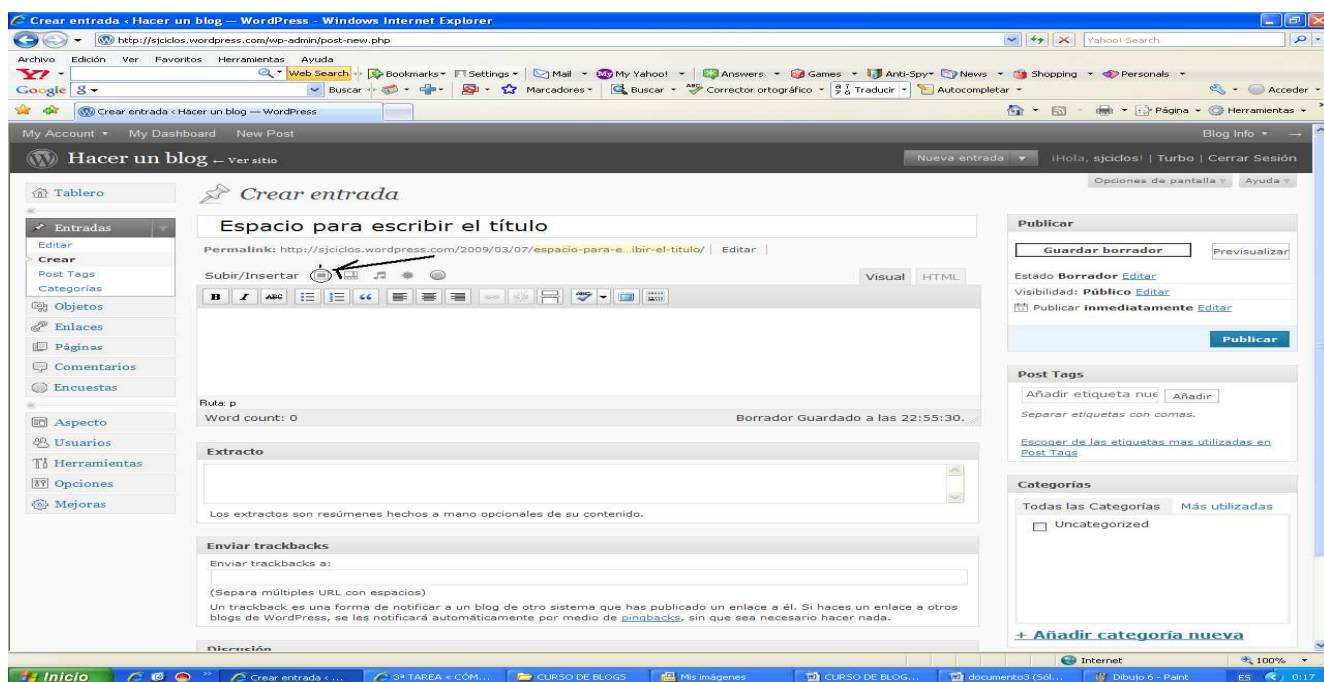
Crear entrada ‹ Hacer un blog — WordPress - Windows Internet Explorer

http://sjciclos.wordpress.com/wp-admin/post-new.php

Yahoo! Search

Archivo Edición Ver Favoritos Herramientas Ayuda

Web Search Bookmarks Settings Mail My Yahoo! Answers Games Anti-Spy News Shopping Personals

Google Buscar Marcadores Buscar Corrector ortográfico Traducir Autocompletar Acceder

Crear entrada ‹ Hacer un blog — WordPress

Página Herramientas

My Account My Dashboard New Post Blog Info

Hacer un blog ← Ver sitio

Nueva entrada ¡Hola, sjciclos! | Turbo | Cerrar Sesión

Opciones de pantalla Ayuda

Tablero

Entradas
Editar
Crear
Post Tags
Categorías

Objetos
Enlaces
Páginas
Comentarios
Encuestas

Aspecto
Usuarios
Herramientas
Opciones
Mejoras

Crear entrada

Espacio para escribir el título

Permalink: http://sjciclos.wordpress.com/2009/03/07/espacio-para-e...ibir-el-titulo/ | Editar

Subir/Insertar

Visual HTML

Ruta: p

Word count: 0

Borrador Guardado a las 22:55:30.

Extracto

Los extractos son resúmenes hechos a mano opcionales de su contenido.

Enviar trackbacks

Enviar trackbacks a:

(Separa múltiples URL con espacios)

Un trackback es una forma de notificar a un blog de otro sistema que has publicado un enlace a él. Si haces un enlace a otros blogs de WordPress, se les notificará automáticamente por medio de pingbacks, sin que sea necesario hacer nada.

Discusión

Publicar

Guardar borrador

Previsualizar

Estado Borrador Editar

Visibilidad: Público Editar

Publicar inmediatamente Editar

Publicar

Post Tags

Añadir etiqueta nue

Añadir

Separar etiquetas con comas.

Escoger de las etiquetas mas utilizadas en Post Tags

Categorías

Todas las Categorías Más utilizadas

Uncategorized

+ Añadir categoría nueva

Internet 100%

Inicio Crear entrada ‹ ... 3ª TAREA « CÓM... CURSO DE BLOGS Mis imágenes CURSO DE BLOG... documento3 (Sól... Dibujo 6 - Paint ES 0:17